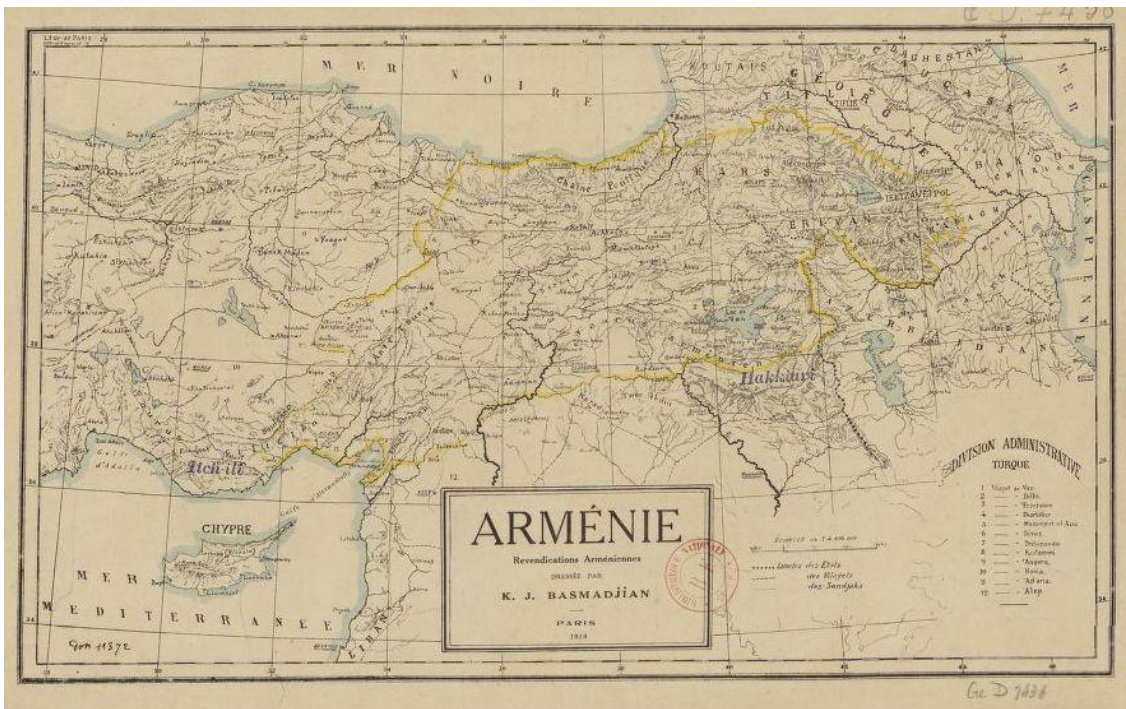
G. D. 7438

MER NOIRE

KOUTAIS

GEORGIE

TIFLIS

DAGHESTAN

CAUCASE

MER CASPIENNE

BAKOU

KARS

Chaîne Pontique

ERIVAN

ELISAVETPOL

KARABAGH

AZERBAIDJAN

Hakkiari

Itch-ili

CHYPRE

MER MEDITERRANEE

LIBAN

DIVISION ADMINISTRATIVE TURQUE

| | |
|---|---|
| 1 | Vilayet de Van |
| 2 | Bitlis |
| 3 | Erzeroum |
| 4 | Diarbékir |
| 5 | Mamouret-ul-Aziz |
| 6 | Sivas |
| 7 | Trébizonde |
| 8 | Kastamouni |
| 9 | Angora |
| 10 | Konia |
| 11 | Adana |
| 12 | Alep |

Limites des États
des Vilayets
des Sandjaks

ARMÉNIE

Revendications Arméniennes

DRESSÉE PAR

K. J. BASMADJIAN

PARIS

1919

Ge D 7436

Ge D 11372